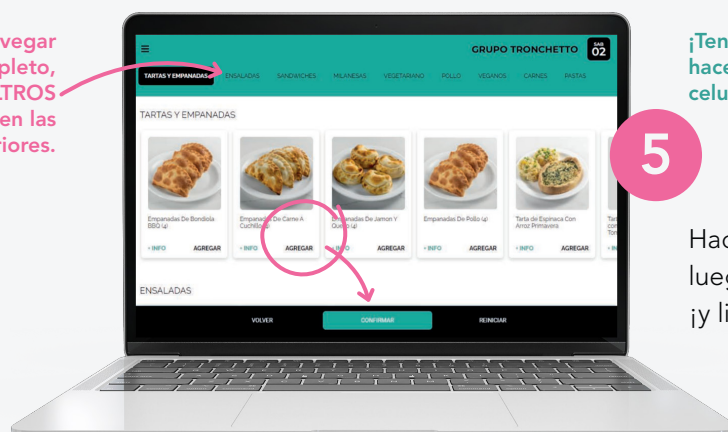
vegar
pleto,
TROS
en las
riores.

GRUPO TRONCHETTO SAB 02

TARTAS Y EMPANADAS ENSALADAS SANDWICHES MILANESAS VEGETARIANO POLLO VEGANOS CARNES PASTAS

TARTAS Y EMPANADAS

Empanadas De Bondiola BBQ (4)
+ INFO AGREGAR

Empanadas De Carne A Cuchillo (4)
+ INFO AGREGAR

Empanadas De Jamon Y Queso (4)
+ INFO AGREGAR

Empanadas De Pollo (4)
+ INFO AGREGAR

Tarta de Espinaca Con Arroz Primavera
+ INFO AGREGAR

Tar con Ton
+ IN

ENSALADAS

VOLVER CONFIRMAR REINICIAR

¡Ten
hace
celu

5

Hac
lueg
¡y li